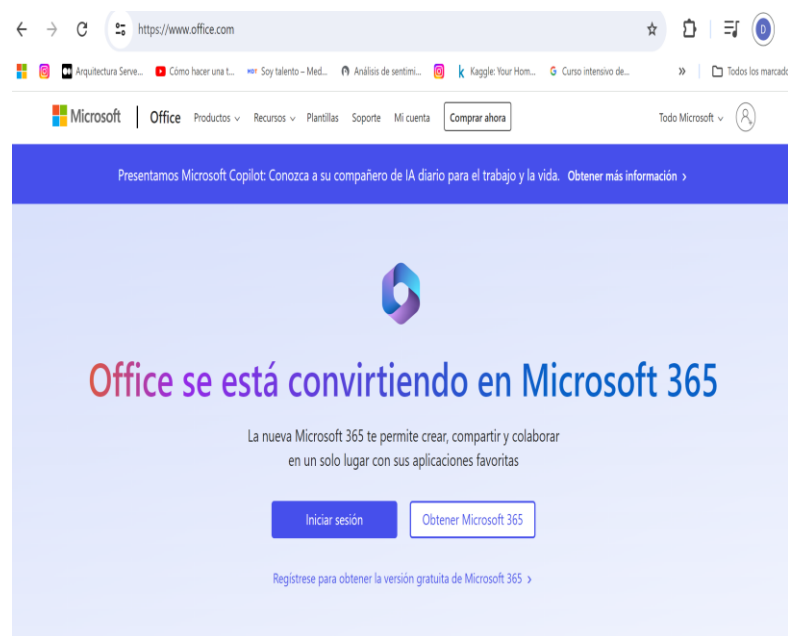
https://www.office.com

D

Arquitectura Serve... Cómo hacer una t... Soy talento – Med... Análisis de sentimi... Kaggle: Your Hom... Curso intensivo de... » Todos los marcado

Microsoft | Office Productos Recursos Plantillas Soporte Mi cuenta Comprar ahora Todo Microsoft

Presentamos Microsoft Copilot: Conozca a su compañero de IA diario para el trabajo y la vida. Obtener más información ›

Office se está convirtiendo en Microsoft 365

La nueva Microsoft 365 te permite crear, compartir y colaborar en un solo lugar con sus aplicaciones favoritas

Iniciar sesión

Obtener Microsoft 365

Regístrese para obtener la versión gratuita de Microsoft 365 ›